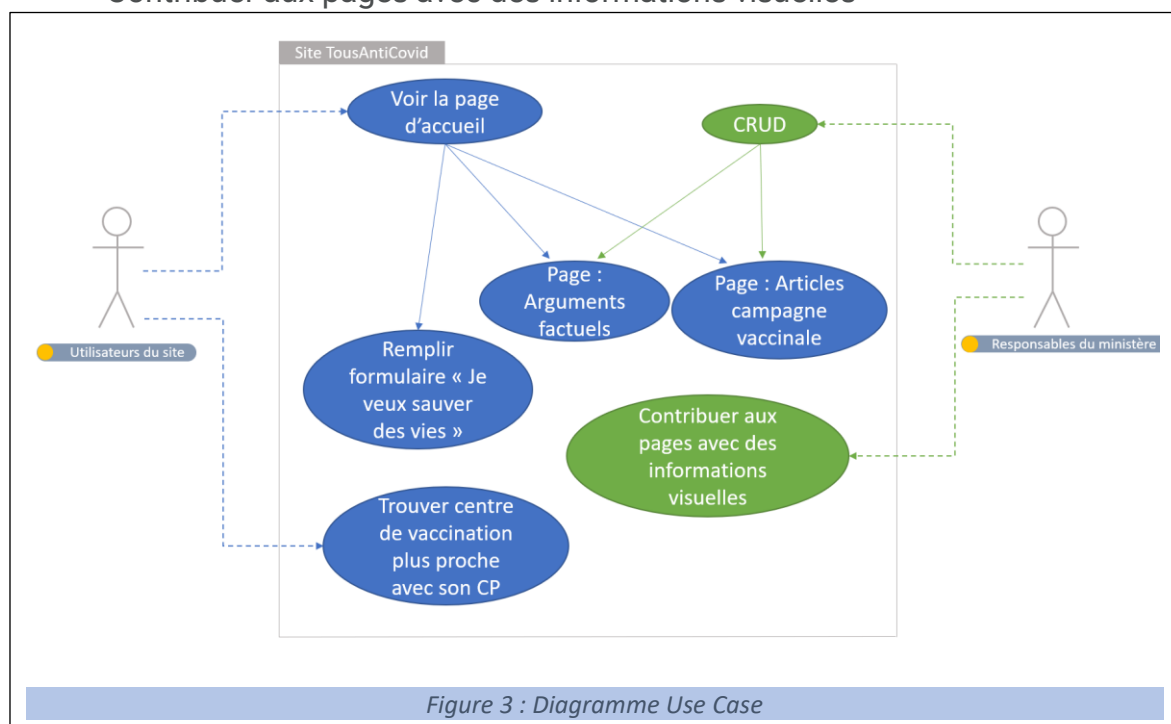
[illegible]

Site TousAntiCovid

Voir la page d'accueil

CRUD

Page : Arguments factuels

Page : Articles campagne vaccinale

Remplir formulaire « Je veux sauver des vies »

Contribuer aux pages avec des informations visuelles

Trouver centre de vaccination plus proche avec son CP

Utilisateurs du site

Responsables du ministère

*Figure 3 : Diagramme Use Case*